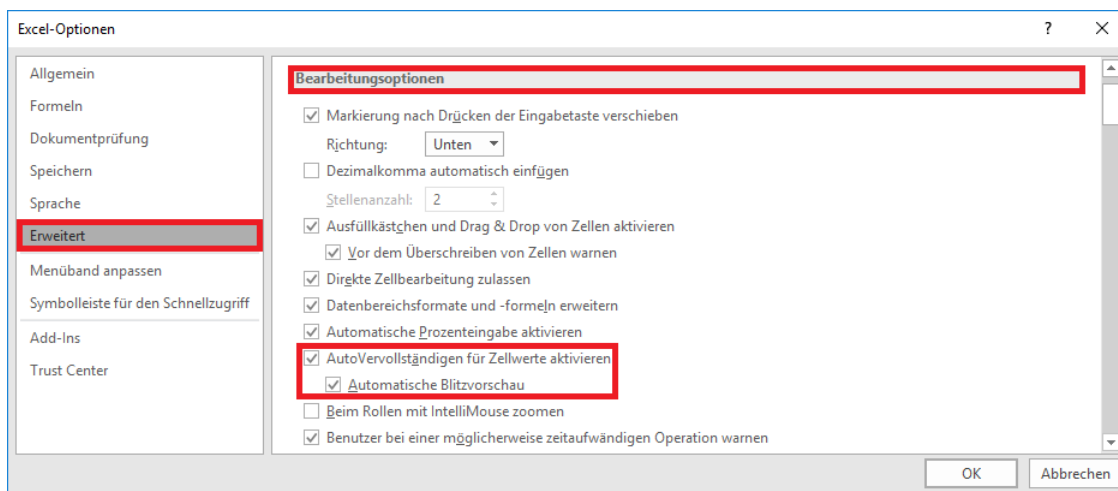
Excel-Optionen

? ×

Allgemein

Formeln

Dokumentprüfung

Speichern

Sprache

Erweitert

Menüband anpassen

Symbolleiste für den Schnellzugriff

Add-Ins

Trust Center

Bearbeitungsoptionen

Markierung nach Drücken der Eingabetaste verschieben

Richtung: Unten

Dezimalkomma automatisch einfügen

Stellenanzahl: 2

Ausfüllkästchen und Drag & Drop von Zellen aktivieren

Vor dem Überschreiben von Zellen warnen

Direkte Zellbearbeitung zulassen

Datenbereichsformate und -formeln erweitern

Automatische Prozenteingabe aktivieren

AutoVervollständigen für Zellwerte aktivieren

Automatische Blitzvorschau

Beim Rollen mit IntelliMouse zoomen

Benutzer bei einer möglicherweise zeitaufwändigen Operation warnen

OK

Abbrechen